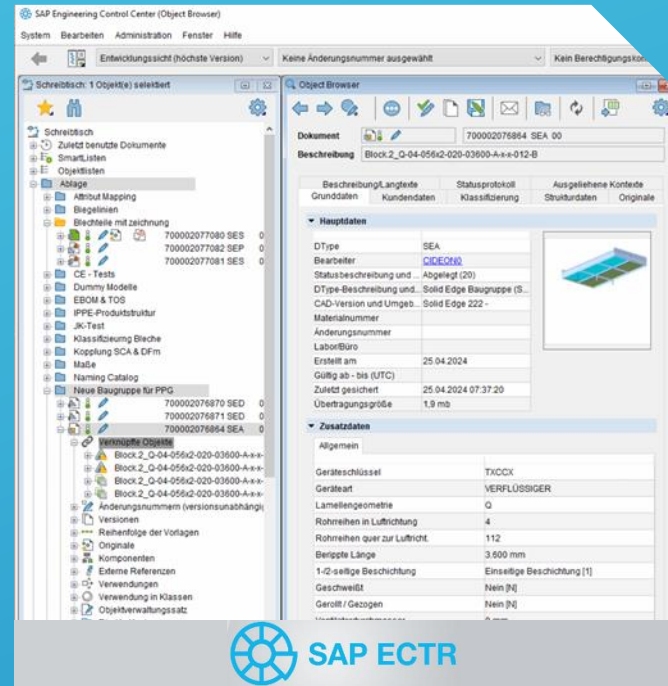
SAP Engineering Control Center (Object Browser)

System Bearbeiten Administration Fenster Hilfe

Entwicklungssicht (höchste Version) Keine Änderungsnummer ausgewählt Kein Berechtigungskon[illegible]

Schreibtisch: 1 Objekt(e) selektiert

Schreibtisch
Zuletzt benutzte Dokumente
SmartListen
Objektlisten
Ablage
Attribut Mapping
Biegelinien
Blechteile mit zeichnung
700002077080 SES 0
700002077082 SEP 0
700002077081 SES 0
CE - Tests
Dummy Modelle
EBOM & TOS
IPPE-Produktstruktur
JK-Test
Klassifizieurng Bleche
Kopplung SCA & DFm
Maße
Naming Catalog
Neue Baugruppe für PPG
700002076870 SED 0
700002076871 SED 0
700002076864 SEA 0
Verknüpfte Objekte
Block.2_Q-04-056x2-020-03600-A-x-x-
Block.2_Q-04-056x2-020-03600-A-x-x-
Block.2_Q-04-056x2-020-03600-A-x-x-
Block.2_Q-04-056x2-020-03600-A-x-x-
Änderungsnummern (versionsunabhängi
Versionen
Reihenfolge der Vorlagen
Originale
Komponenten
Externe Referenzen
Verwendungen
Verwendung in Klassen
Objektverwaltungssatz

Object Browser

Dokument 700002076864 SEA 00
Beschreibung Block.2_Q-04-056x2-020-03600-A-x-x-012-B

Beschreibung/Langtexte Statusprotokoll Ausgeliehene Kontexte
Grunddaten Kundendaten Klassifizierung Strukturdaten Originale

Hauptdaten

| | |
|---|---|
| DType | SEA |
| Bearbeiter | CIDEON0 |
| Statusbeschreibung und ... | Abgelegt (20) |
| DType-Beschreibung und... | Solid Edge Baugruppe (S... |
| CAD-Version und Umgeb... | Solid Edge 222 - |
| Materialnummer | |
| Änderungsnummer | |
| Labor/Büro | |
| Erstellt am | 25.04.2024 |
| Gültig ab - bis (UTC) | |
| Zuletzt gesichert | 25.04.2024 07:37:20 |
| Übertragungsgröße | 1,9 mb |

Zusatzdaten

Allgemein

| | |
|---|---|
| Geräteschlüssel | TXCCX |
| Geräteart | VERFLÜSSIGER |
| Lamellengeometrie | Q |
| Rohrreihen in Luftrichtung | 4 |
| Rohrreihen quer zur Luftricht. | 112 |
| Berippte Länge | 3.600 mm |
| 1-/2-seitige Beschichtung | Einseitige Beschichtung [1] |
| Geschweißt | Nein [N] |
| Gerollt / Gezogen | Nein [N] |

SAP ECTR